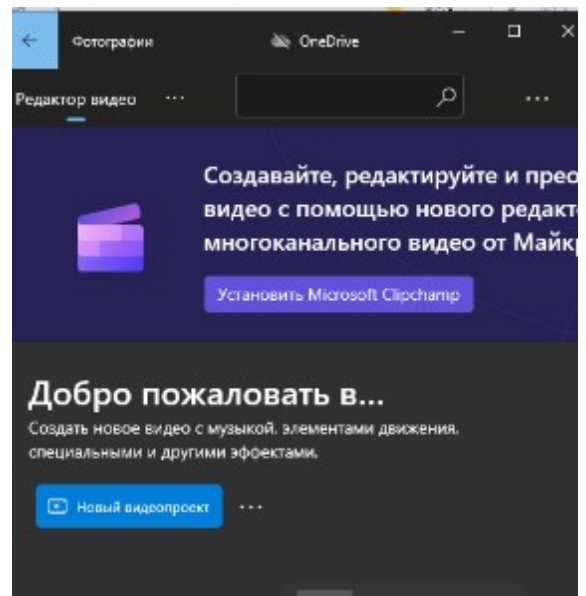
Фотографии

OneDrive

Редактор видео ···

···

Создавайте, редактируйте и прео
видео с помощью нового редакт
многоканального видео от Майк

Установить Microsoft Clipchamp

Добро пожаловать в...

Создать новое видео с музыкой, элементами движения, специальными и другими эффектами.

Новый видеопроект ···